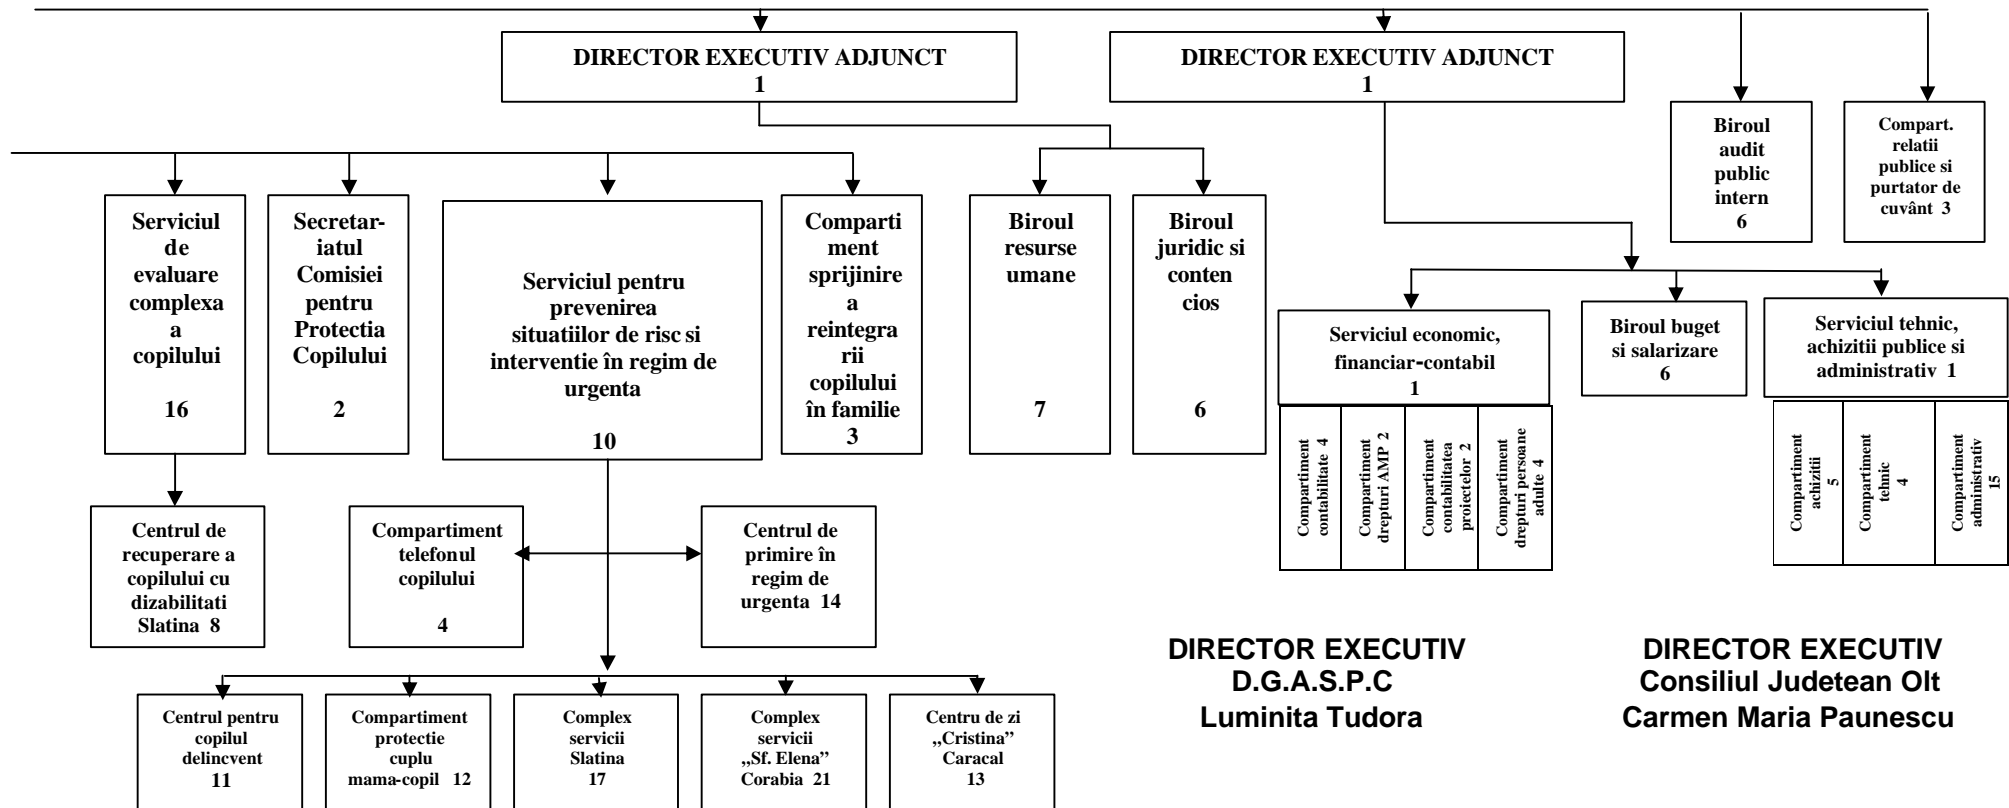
DIRECTOR EXECUTIV ADJUNCT
1

DIRECTOR EXECUTIV ADJUNCT
1

Biroul audit public intern
6

Compart. relatii publice si purtator de cuvânt 3

Serviciul de evaluare complexa a copilului
16

Secretariatul Comisiei pentru Protectia Copilului
2

Serviciul pentru prevenirea situatiilor de risc si interventie în regim de urgenta
10

Compartiment sprijinire a reintegrarii copilului în familie
3

Biroul resurse umane
7

Biroul juridic si contencios
6

Serviciul economic, financiar-contabil
1

Compartiment contabilitate 4

Compartiment drepturi AMP 2

Compartiment contabilitatea proiectelor 2

Compartiment drepturi persoane adulte 4

Biroul buget si salarizare
6

Serviciul tehnic, achizitii publice si administrativ 1

Compartiment achizitii
5

Compartiment tehnic
4

Compartiment administrativ
15

Centrul de recuperare a copilului cu dizabilitati Slatina 8

Compartiment telefonul copilului
4

Centrul de primire în regim de urgenta 14

Centrul pentru copilul delincvent
11

Compartiment protectie cuplu mama-copil 12

Complex servicii Slatina
17

Complex servicii „Sf. Elena" Corabia 21

Centru de zi „Cristina" Caracal
13

DIRECTOR EXECUTIV
D.G.A.S.P.C
Luminita Tudora

DIRECTOR EXECUTIV
Consiliul Judetean Olt
Carmen Maria Paunescu